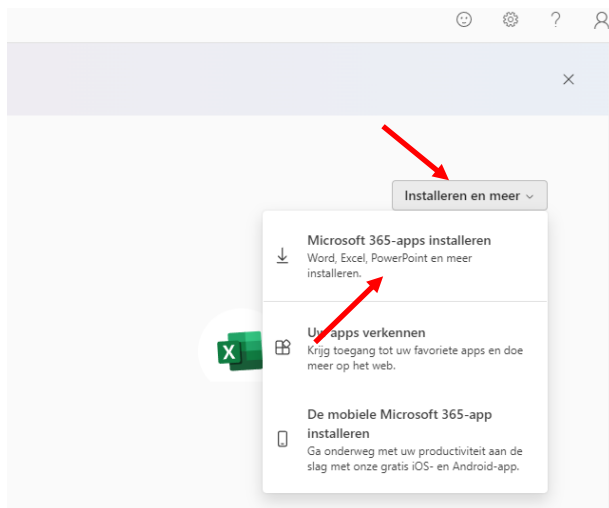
?

×

Installeren en meer

Microsoft 365-apps installeren
Word, Excel, PowerPoint en meer installeren.

Uw apps verkennen
Krijg toegang tot uw favoriete apps en doe meer op het web.

De mobiele Microsoft 365-app installeren
Ga onderweg met uw productiviteit aan de slag met onze gratis iOS- en Android-app.

X